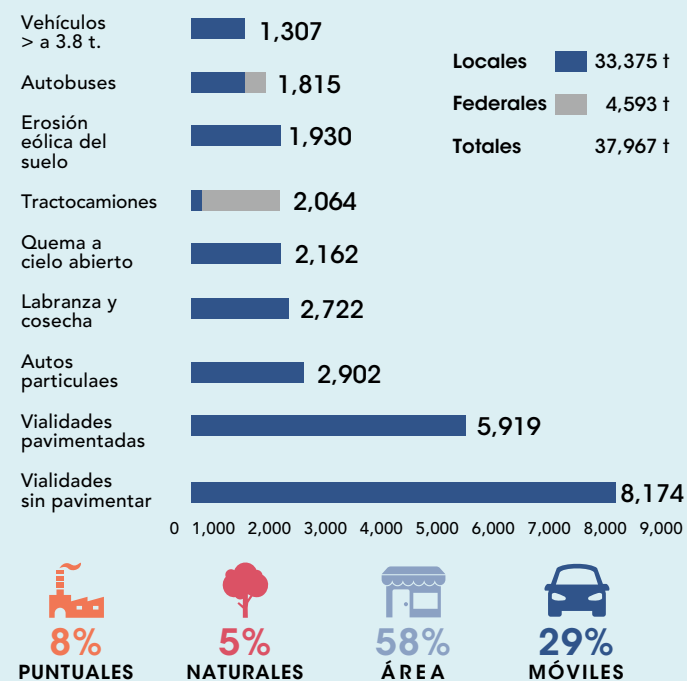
Vehículos > a 3.8 t. 1,307

Autobuses 1,815

Erosión eólica del suelo 1,930

Tractocamiones 2,064

Quema a cielo abierto 2,162

Labranza y cosecha 2,722

Autos particulaes 2,902

Vialidades pavimentadas 5,919

Vialidades sin pavimentar 8,174

| | | |
|---|---|---|
| Locales | | 33,375 t |
| Federales | | 4,593 t |
| Totales | | 37,967 t |

0 1,000 2,000 3,000 4,000 5,000 6,000 7,000 8,000 9,000

8% PUNTUALES

5% NATURALES

58% ÁREA

29% MÓVILES